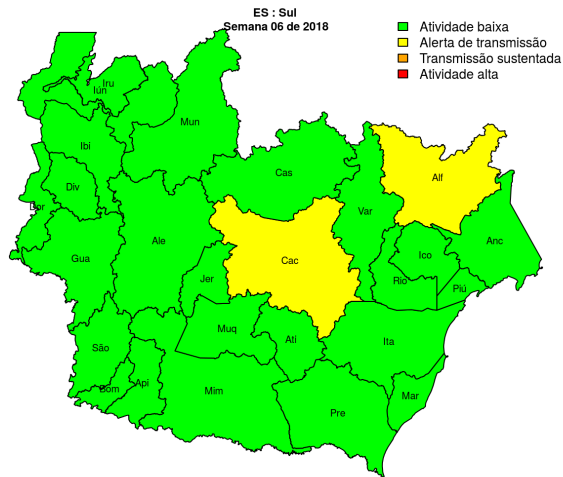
ES : Sul
Semana 06 de 2018

Atividade baixa
Alerta de transmissão
Transmissão sustentada
Atividade alta

Iru
Iun
Mun
Ibi
Cas
Alf
Div
Bor
Var
Gua
Ale
Cac
Anc
Ico
Jer
Rio
Piú
Muq
Ati
Ita
São
Api
Bom
Mim
Mar
Pre